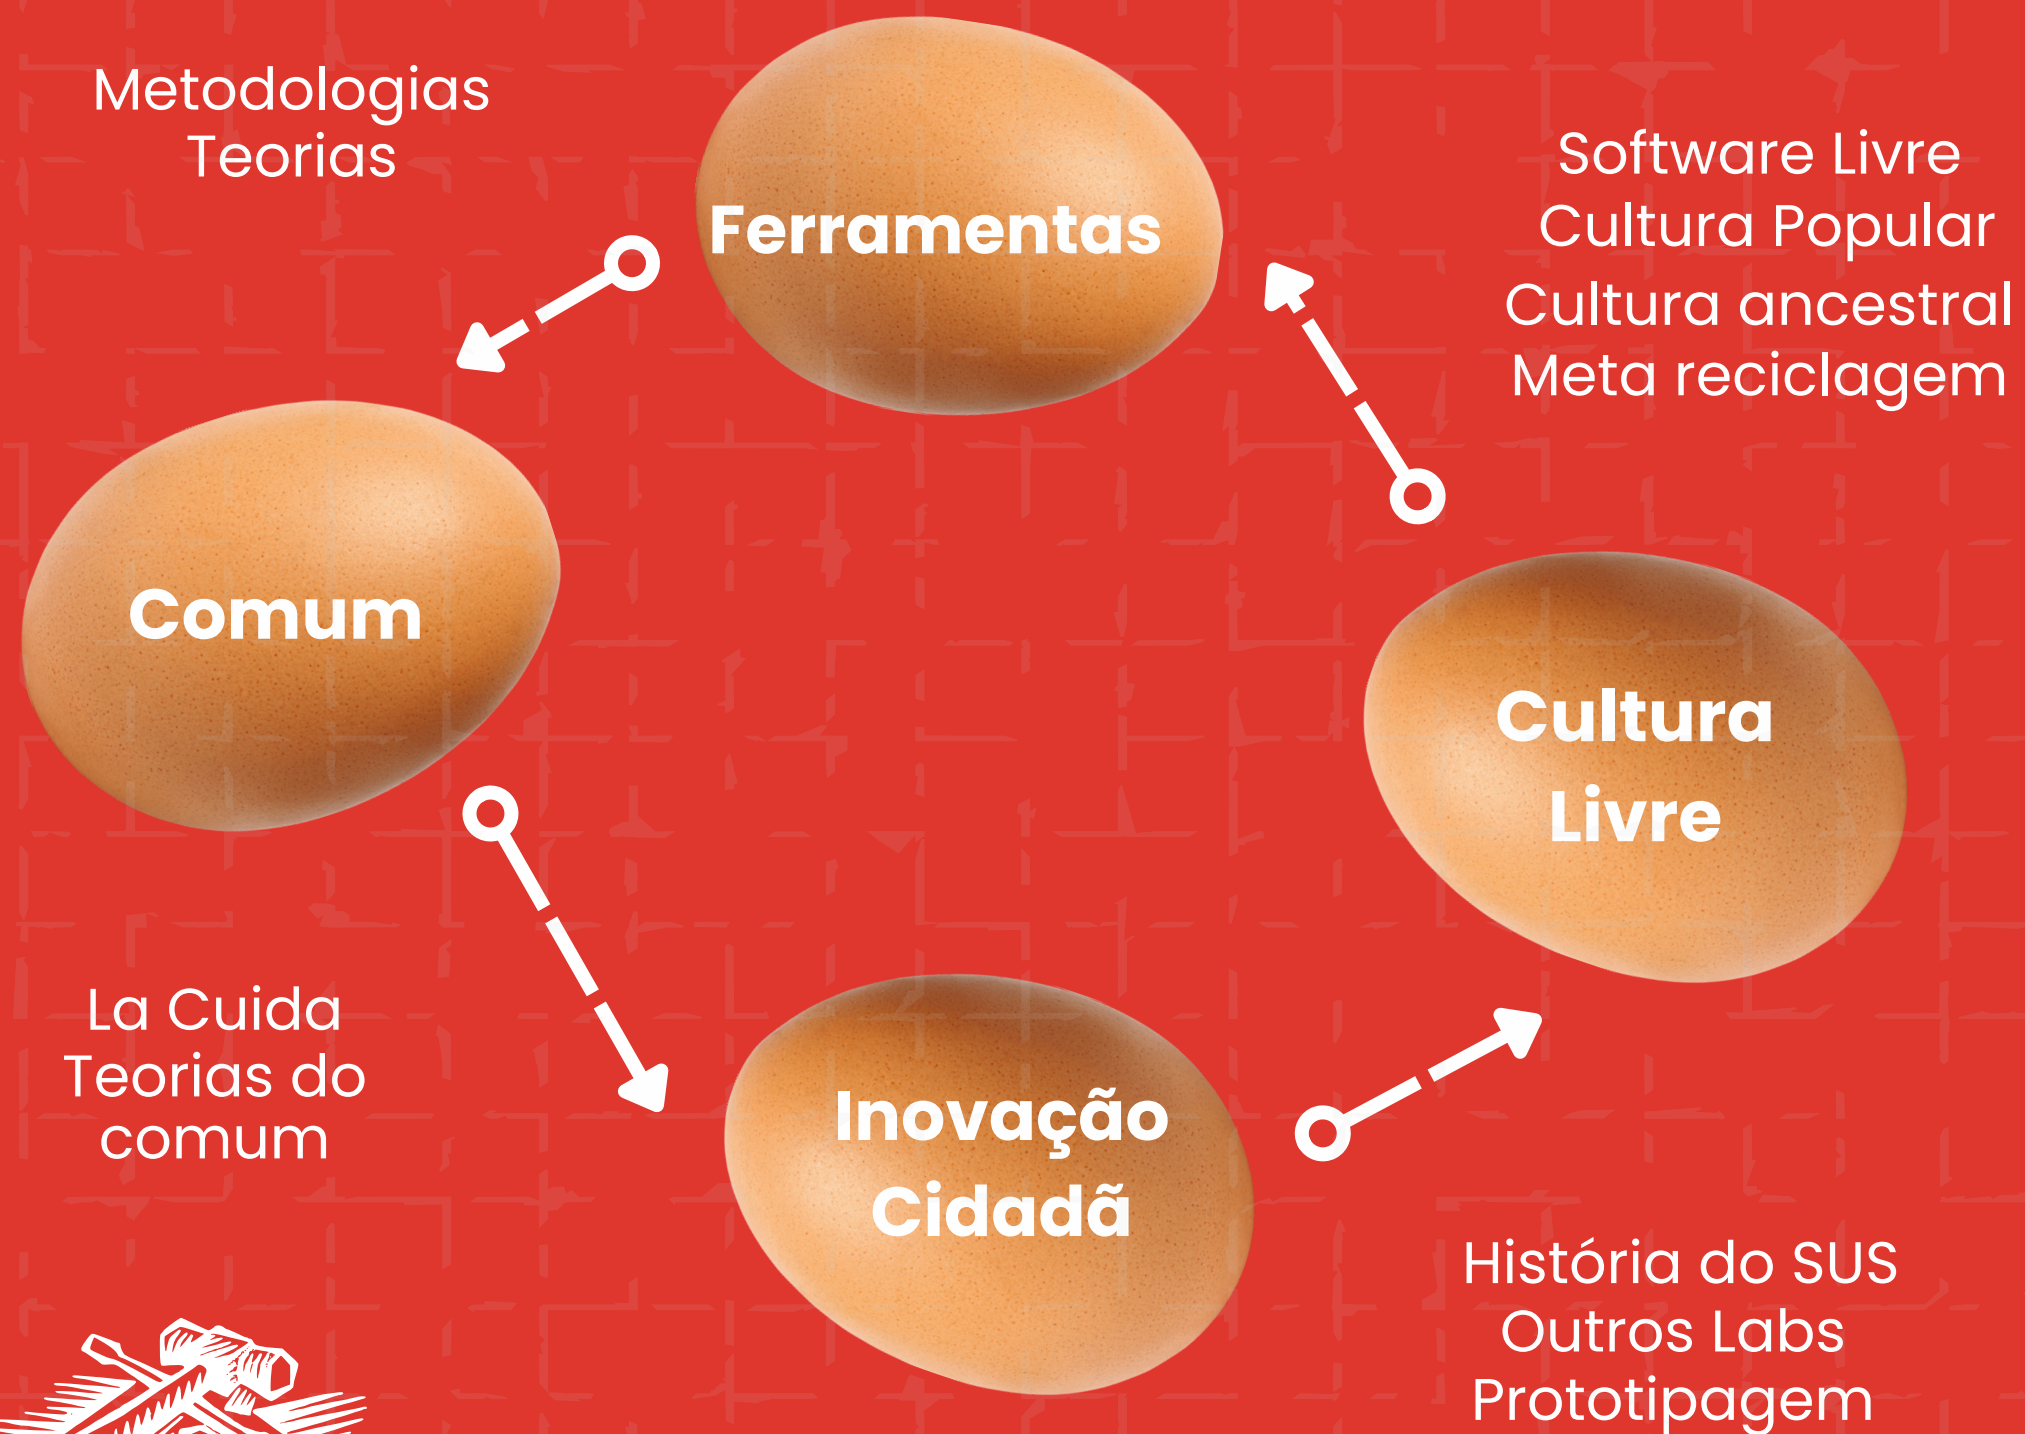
Metodologias
Teorias

Ferramentas

Software Livre
Cultura Popular
Cultura ancestral
Meta reciclagem

Comum

Cultura
Livre

La Cuida
Teorias do
comum

Inovação
Cidadã

História do SUS
Outros Labs
Prototipagem